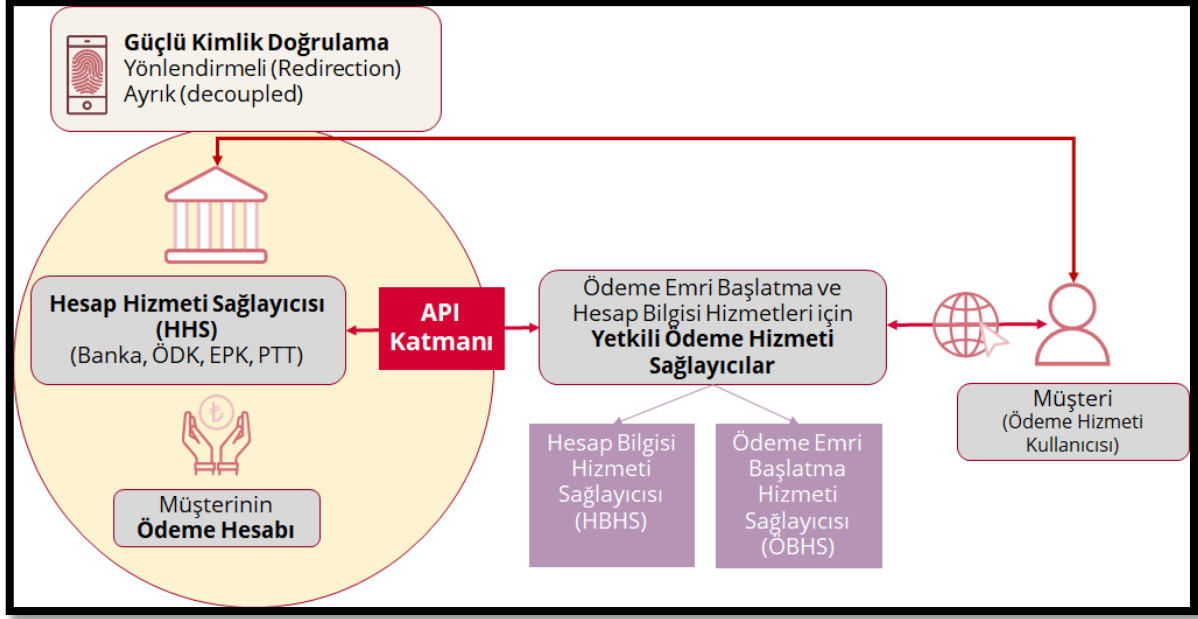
**Güçlü Kimlik Doğrulama**
Yönlendirmeli (Redirection)
Ayrık (decoupled)

**Hesap Hizmeti Sağlayıcısı (HHS)**
(Banka, ÖDK, EPK, PTT)

**API Katmanı**

Ödeme Emri Başlatma ve Hesap Bilgisi Hizmetleri için **Yetkili Ödeme Hizmeti Sağlayıcılar**

Müşteri
(Ödeme Hizmeti Kullanıcısı)

Müşterinin
**Ödeme Hesabı**

Hesap Bilgisi Hizmeti Sağlayıcısı (HBHS)

Ödeme Emri Başlatma Hizmeti Sağlayıcısı (ÖBHS)